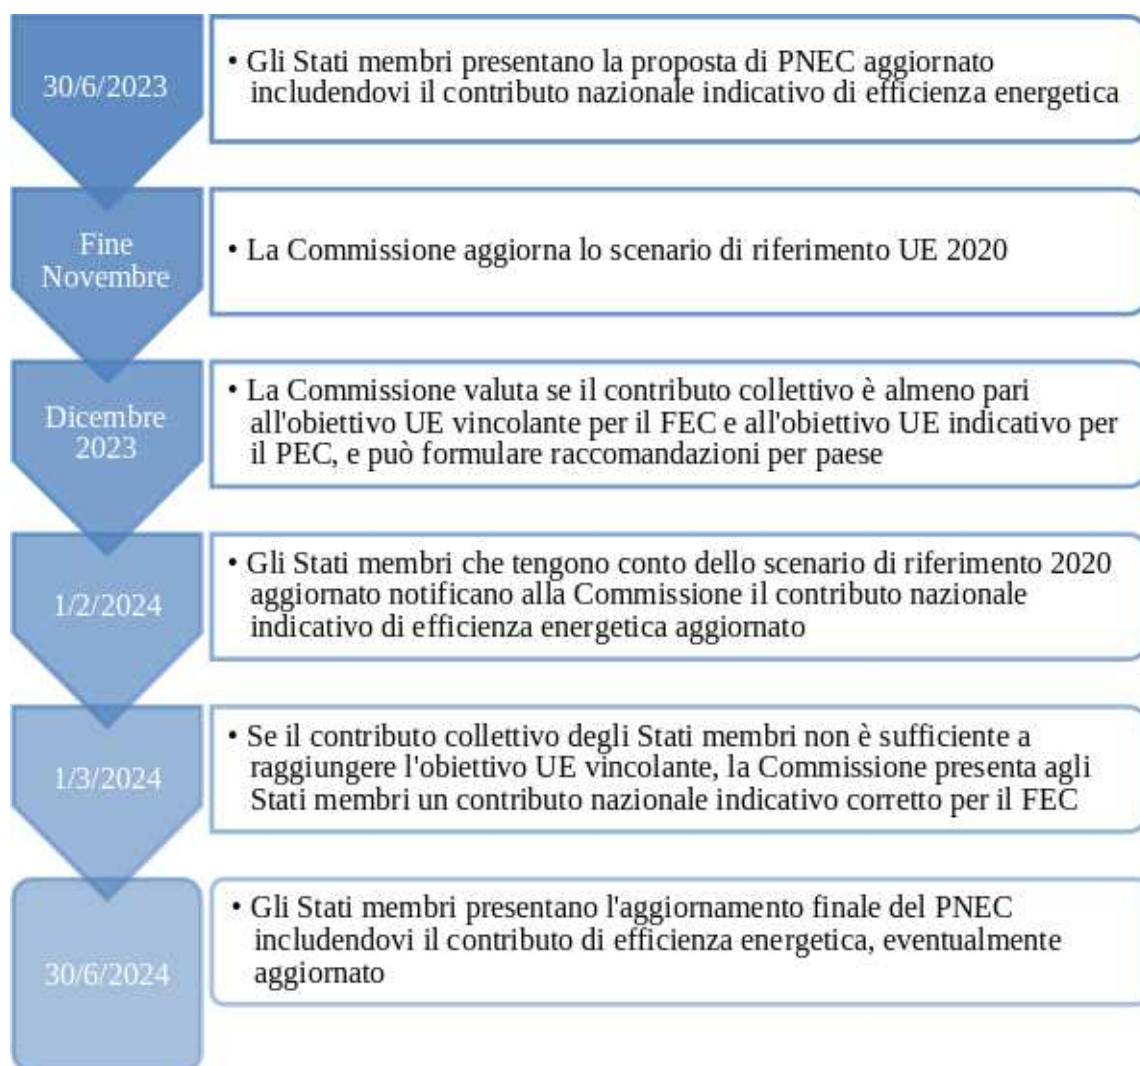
30/6/2023

• Gli Stati membri presentano la proposta di PNEC aggiornato includendovi il contributo nazionale indicativo di efficienza energetica

Fine Novembre

• La Commissione aggiorna lo scenario di riferimento UE 2020

Dicembre 2023

• La Commissione valuta se il contributo collettivo è almeno pari all'obiettivo UE vincolante per il FEC e all'obiettivo UE indicativo per il PEC, e può formulare raccomandazioni per paese

1/2/2024

• Gli Stati membri che tengono conto dello scenario di riferimento 2020 aggiornato notificano alla Commissione il contributo nazionale indicativo di efficienza energetica aggiornato

1/3/2024

• Se il contributo collettivo degli Stati membri non è sufficiente a raggiungere l'obiettivo UE vincolante, la Commissione presenta agli Stati membri un contributo nazionale indicativo corretto per il FEC

30/6/2024

• Gli Stati membri presentano l'aggiornamento finale del PNEC includendovi il contributo di efficienza energetica, eventualmente aggiornato